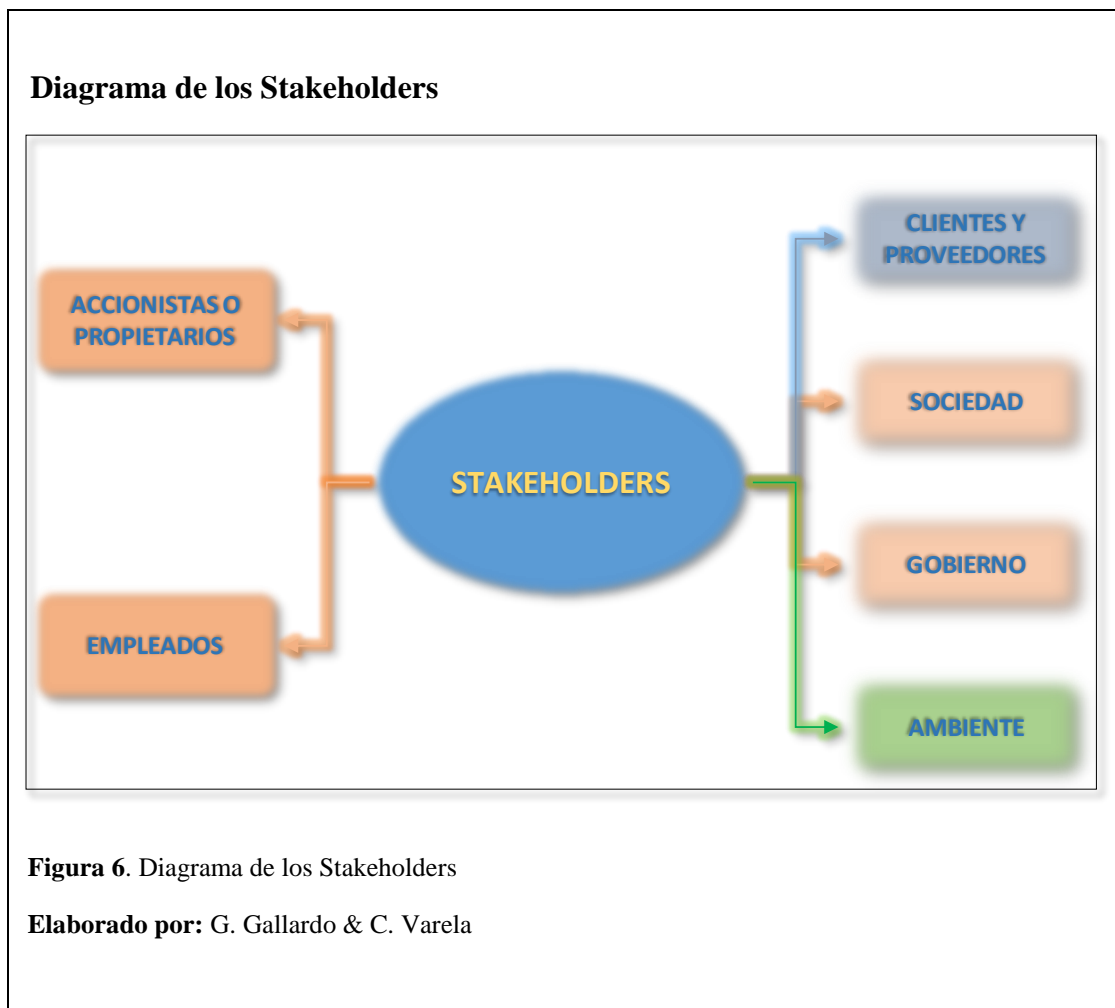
**Diagrama de los Stakeholders**

ACCIONISTAS O PROPIETARIOS

EMPLEADOS

STAKEHOLDERS

CLIENTES Y PROVEEDORES

SOCIEDAD

GOBIERNO

AMBIENTE

**Figura 6**. Diagrama de los Stakeholders

**Elaborado por:** G. Gallardo & C. Varela